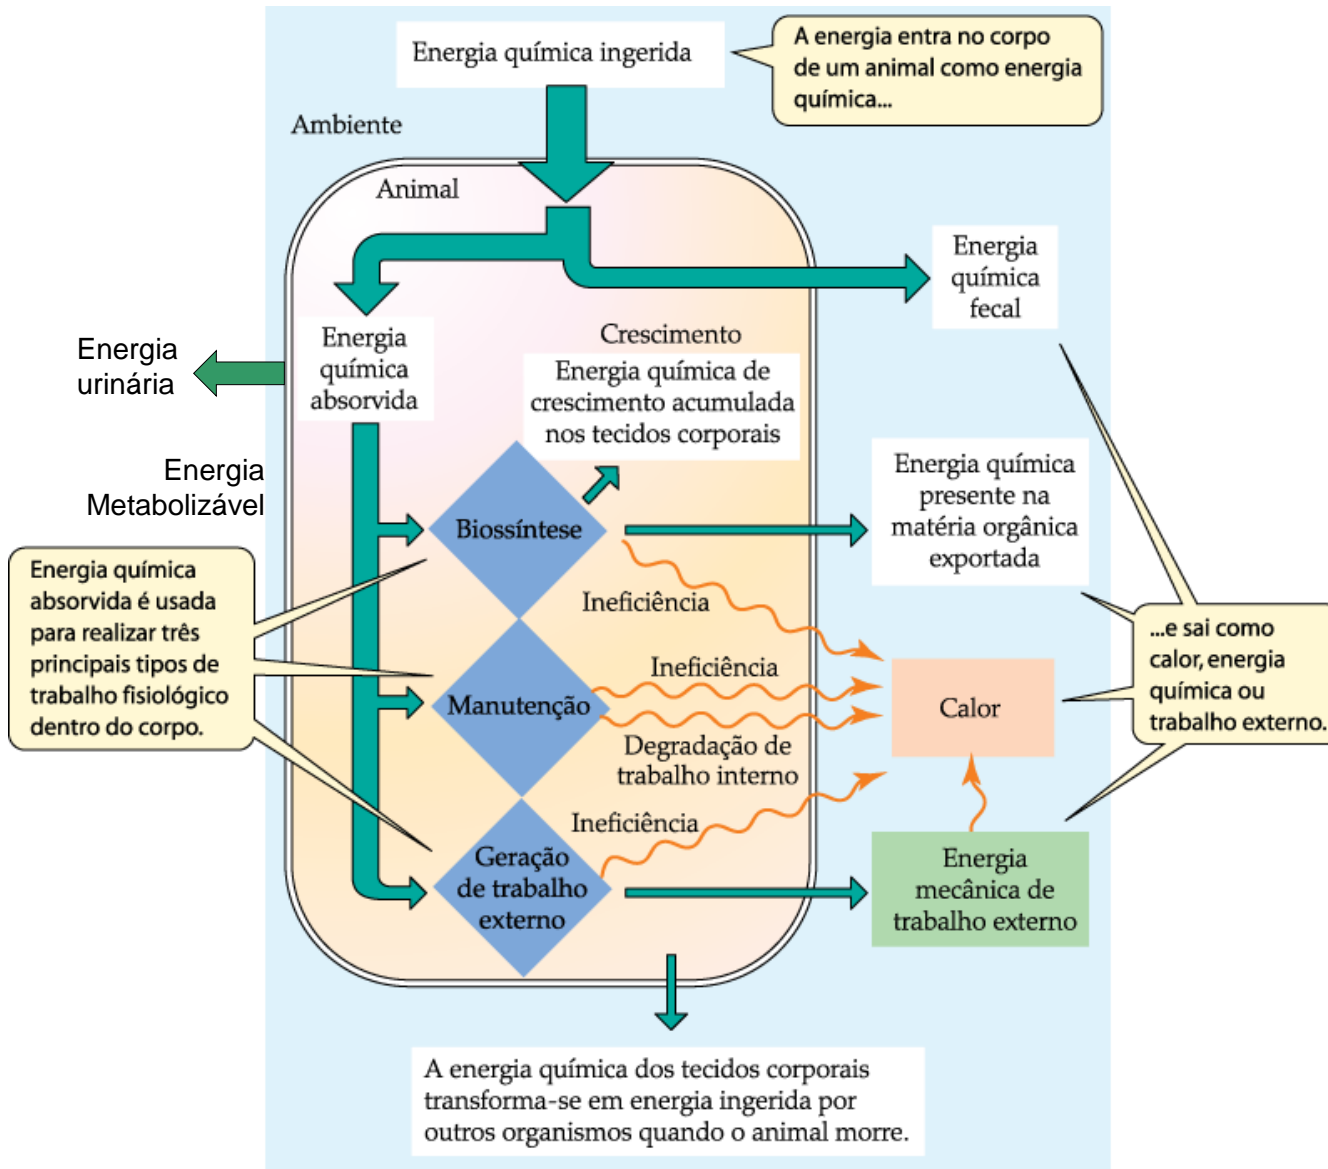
Energia química ingerida

A energia entra no corpo de um animal como energia química...

Ambiente

Animal

Energia química fecal

Energia urinária

Energia química absorvida

Crescimento

Energia química de crescimento acumulada nos tecidos corporais

Energia Metabolizável

Biossíntese

Energia química presente na matéria orgânica exportada

Energia química absorvida é usada para realizar três principais tipos de trabalho fisiológico dentro do corpo.

Ineficiência

...e sai como calor, energia química ou trabalho externo.

Ineficiência

Manutenção

Calor

Degradação de trabalho interno

Ineficiência

Geração de trabalho externo

Energia mecânica de trabalho externo

A energia química dos tecidos corporais transforma-se em energia ingerida por outros organismos quando o animal morre.